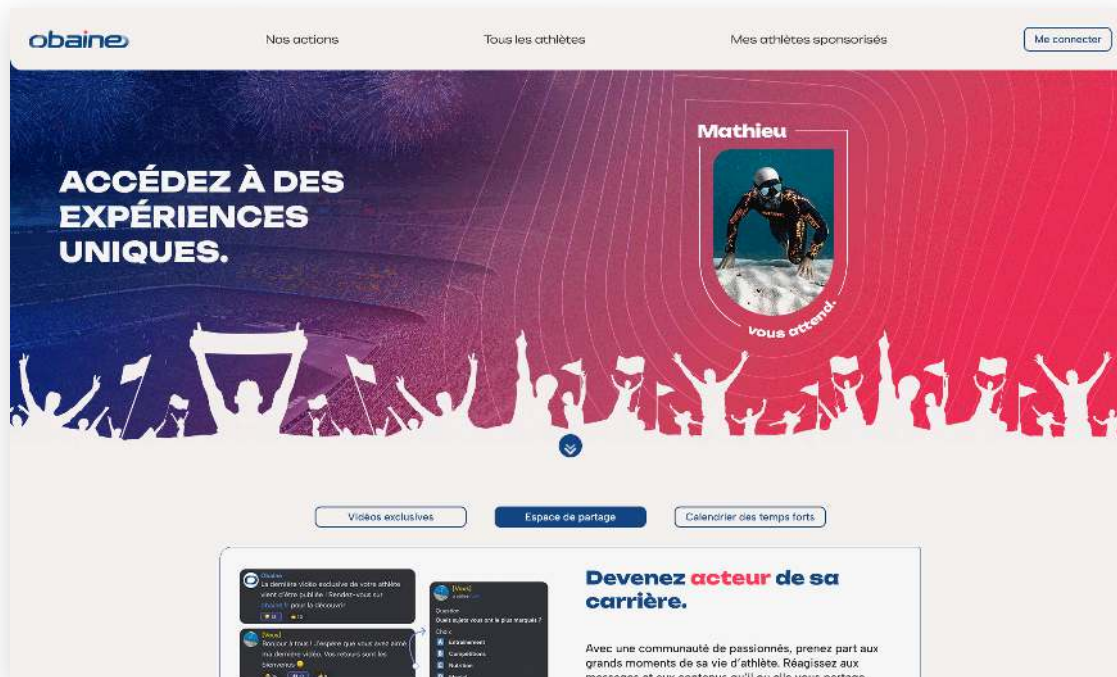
obaine

Nos actions

Tous les athlètes

Mes athlètes sponsorisés

Me connecter

ACCÉDEZ À DES EXPÉRIENCES UNIQUES.

Mathieu

vous attend.

Vidéos exclusives

Espace de partage

Calendrier des temps forts

Obaine
La dernière vidéo exclusive de votre athlète vient d'être publiée ! Rendez-vous sur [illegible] pour la découvrir !

[Vous]
Bonjour à tous ! J'espère que vous avez aimé ma dernière vidéo. Vos retours sont les bienvenus

[Vous]
Question
Quels sujets vous ont le plus marqués ?
Choix
Entraînement
Compétitions
Nutrition
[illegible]

Devenez acteur de sa carrière.

Avec une communauté de passionnés, prenez part aux grands moments de sa vie d'athlète. Réagissez aux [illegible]